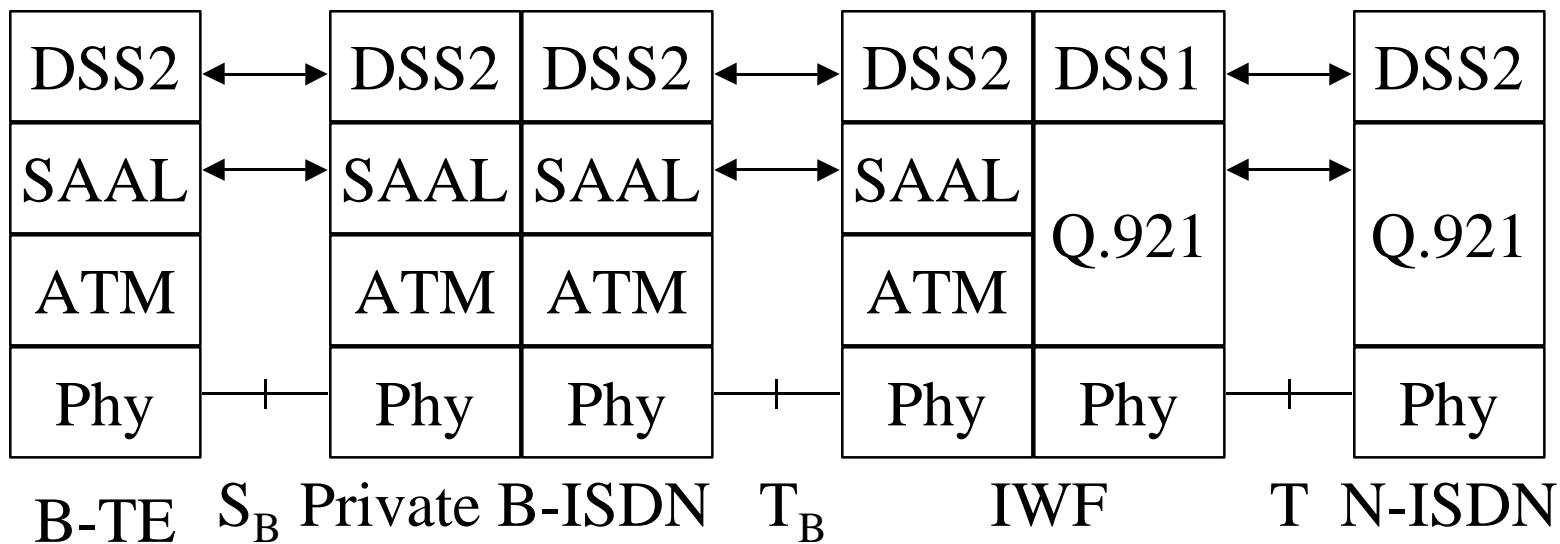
| DSS2 | DSS2 | DSS2 | DSS2 | DSS1 | DSS2 |
|---|---|---|---|---|---|
| SAAL | SAAL | SAAL | SAAL | Q.921 | Q.921 |
| ATM | ATM | ATM | ATM | | |
| Phy | Phy | Phy | Phy | Phy | Phy |

B-TE $S_B$ Private B-ISDN $T_B$ IWF T N-ISDN